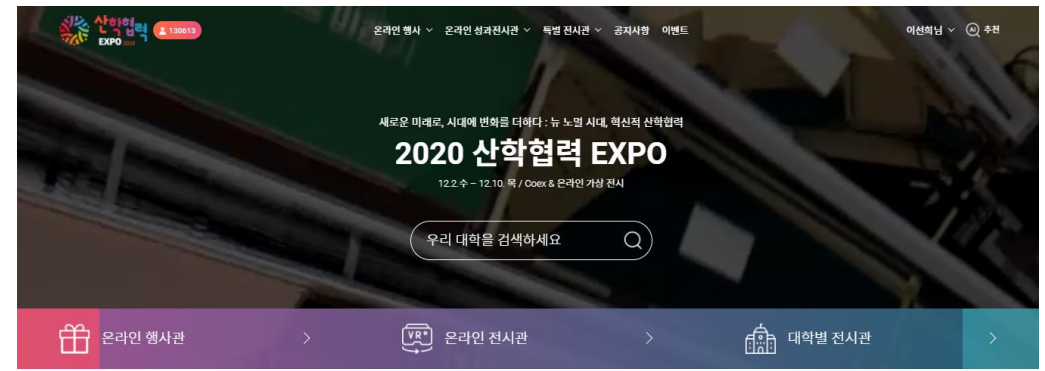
산학협력 EXPO 2020

130613

온라인 행사 ⌄ 온라인 성과전시관 ⌄ 특별 전시관 ⌄ 공지사항 이벤트

이선희님 ⌄ AI 추천

새로운 미래로, 시대에 변화를 더하다 : 뉴 노멀 시대, 혁신적 산학협력

2020 산학협력 EXPO

12.2.수 ~ 12.10. 목 / Coex & 온라인 가상 전시

우리 대학을 검색하세요

온라인 행사관 >

VR 온라인 전시관 >

대학별 전시관 >

>